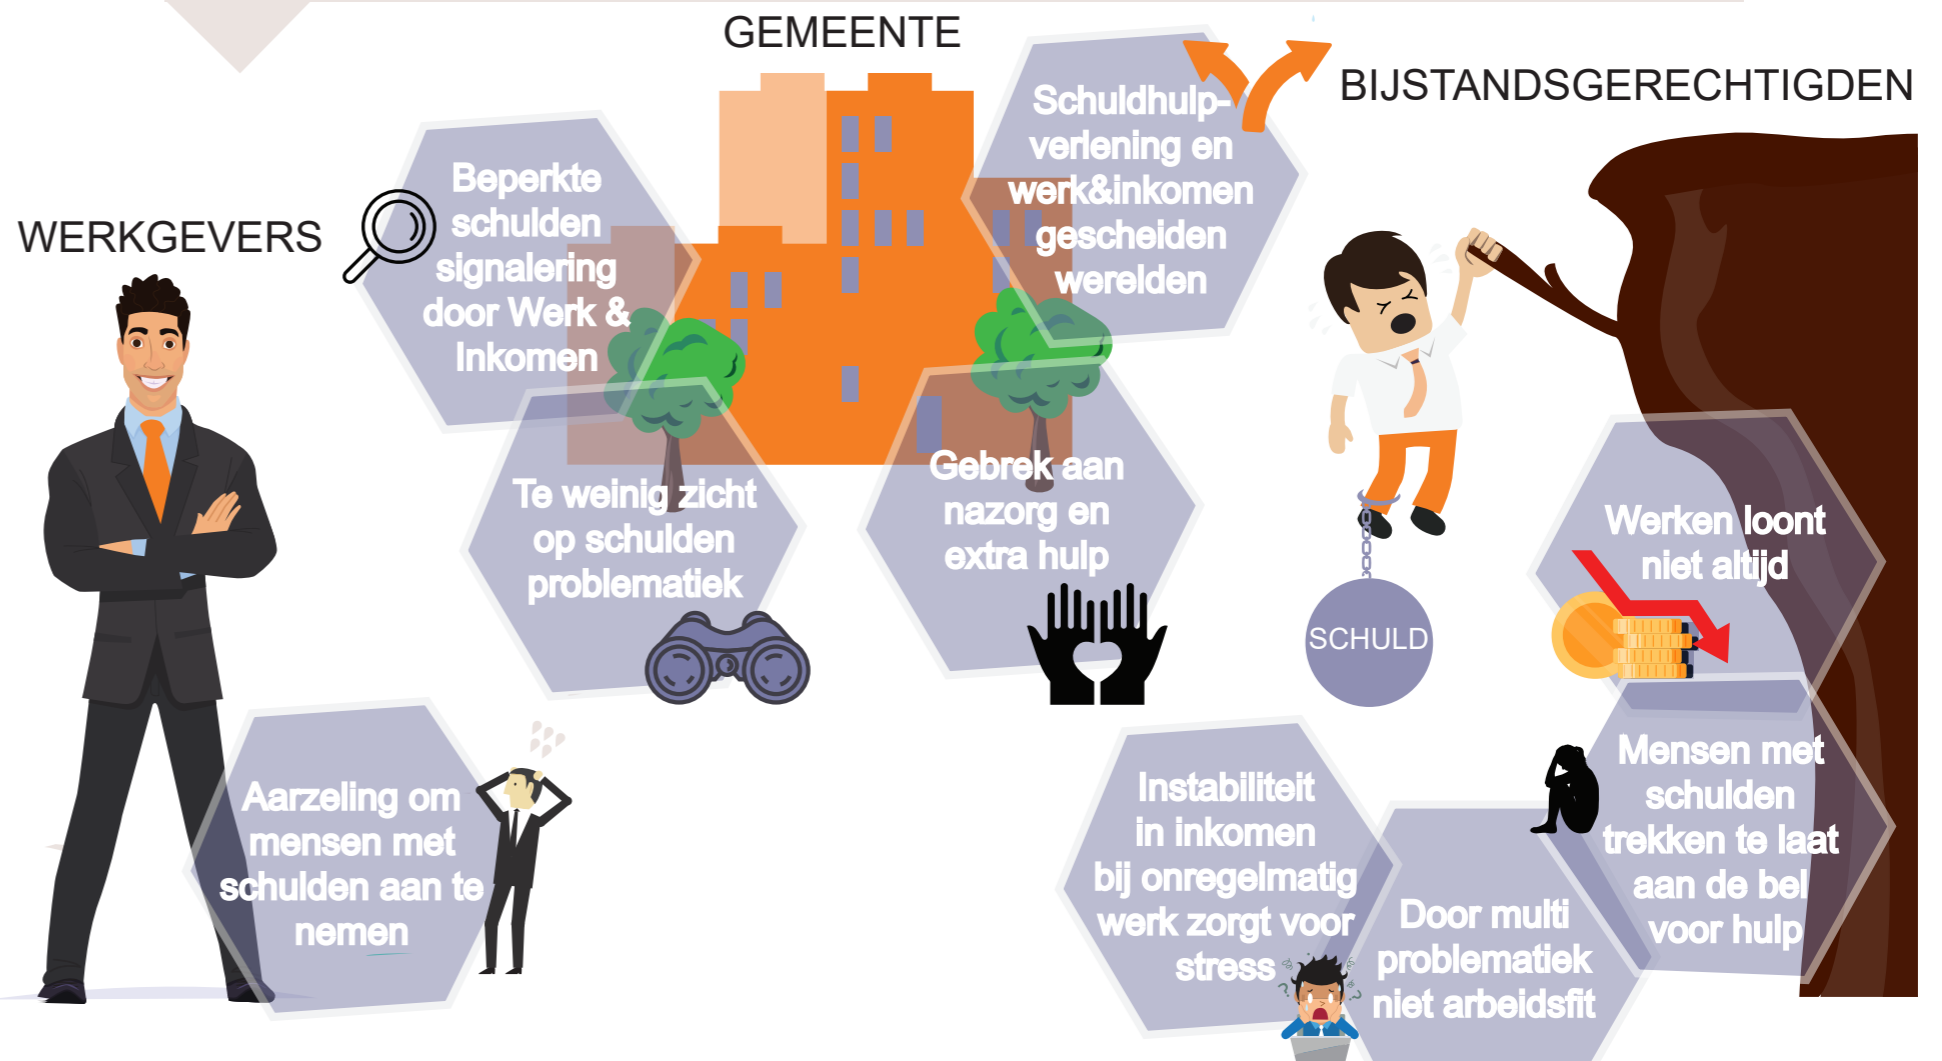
GEMEENTE

BIJSTANDSGERECHTIGDEN

WERKGEVERS

Beperkte schulden signalering door Werk & Inkomen

Schuldhulpverlening en werk&inkomen gescheiden werelden

Te weinig zicht op schulden problematiek

Gebrek aan nazorg en extra hulp

SCHULD

Werken loont niet altijd

Aarzeling om mensen met schulden aan te nemen

Instabiliteit in inkomen bij onregelmatig werk zorgt voor stress

Mensen met schulden trekken te laat aan de bel voor hulp

Door multi problematiek niet arbeidsfit